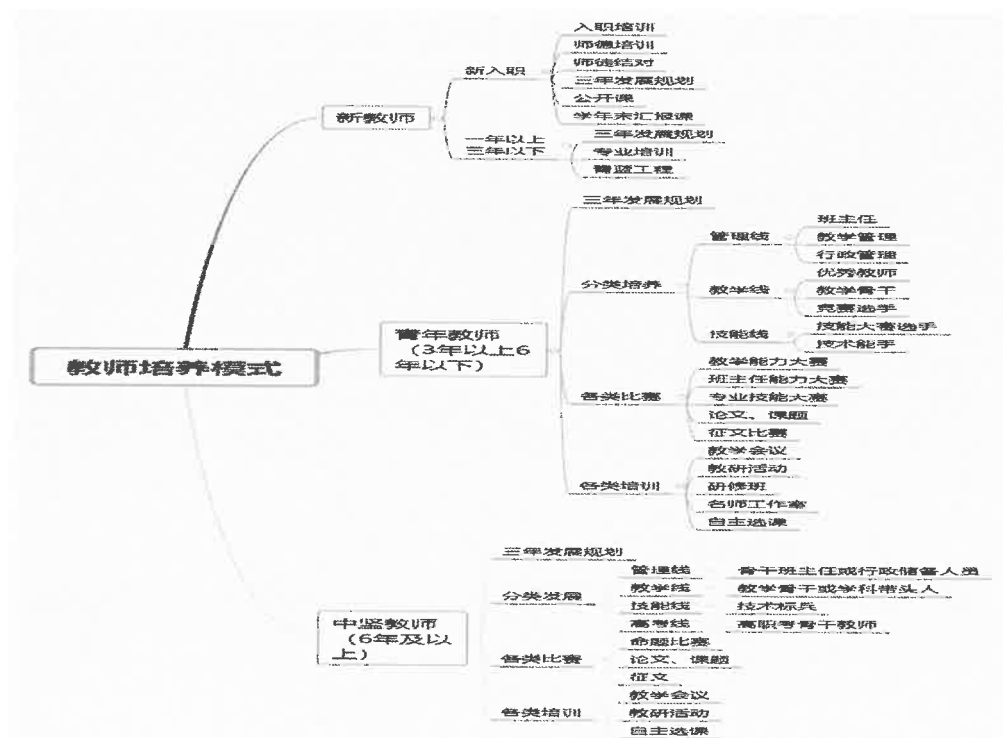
教师培养模式

新教师

新入职

入职培训

师德培训

师徒结对

三年发展规划

公开课

学年末汇报课

一年以上三年以下

三年发展规划

专业培训

青蓝工程

青年教师（3年以上6年以下）

三年发展规划

分类培养

管理线

班主任

教学管理

行政管理

教学线

优秀教师

教学骨干

竞赛选手

技能线

技能大赛选手

技术能手

各类比赛

教学能力大赛

班主任能力大赛

专业技能大赛

论文、课题

征文比赛

各类培训

教学会议

教研活动

研修班

名师工作室

自主选课

中坚教师（6年及以上）

三年发展规划

分类发展

管理线

骨干班主任或行政储备人员

教学线

教学骨干或学科带头人

技能线

技术标兵

高考线

高职考骨干教师

各类比赛

命题比赛

论文、课题

征文

各类培训

教学会议

教研活动

自主选课